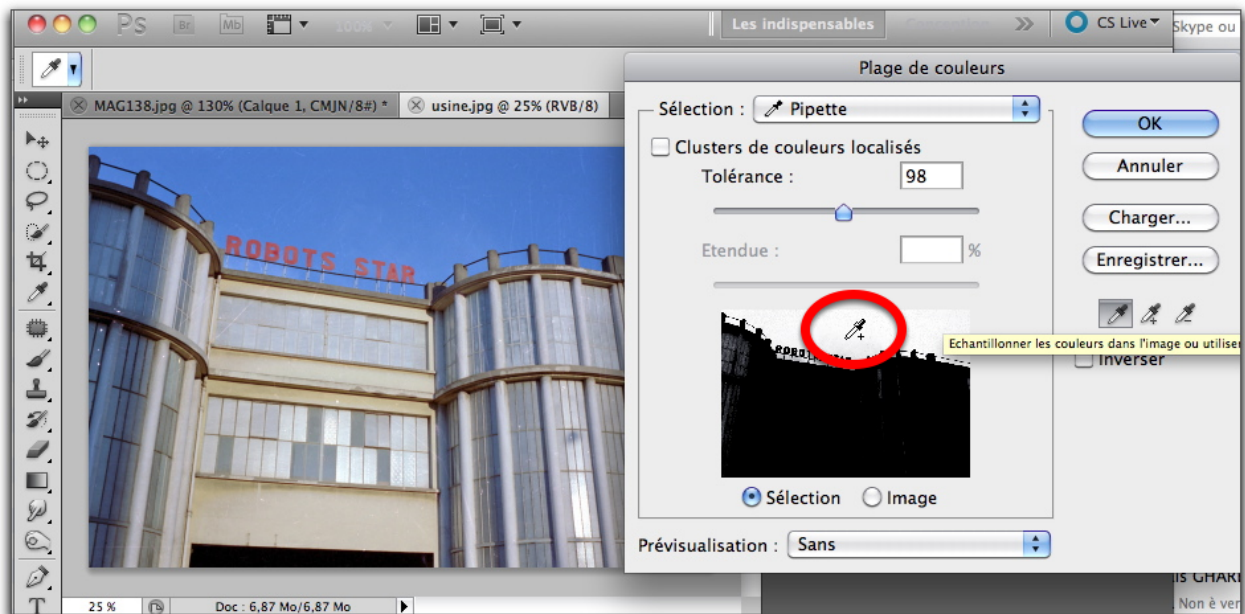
Ps Br Mb 100% Les indispensables Conception >> CS Live Skype ou

Plage de couleurs

MAG138.jpg @ 130% (Calque 1, CMJN/8#) * usine.jpg @ 25% (RVB/8)

ROBOTS STAR

Sélection : Pipette

Clusters de couleurs localisés

Tolérance : 98

Etendue : %

Sélection Image

Prévisualisation : Sans

OK

Annuler

Charger...

Enregistrer...

Echantillonner les couleurs dans l'image ou utiliser

Inverser

25 % Doc : 6,87 Mo/6,87 Mo

is GHAR

Non è ver